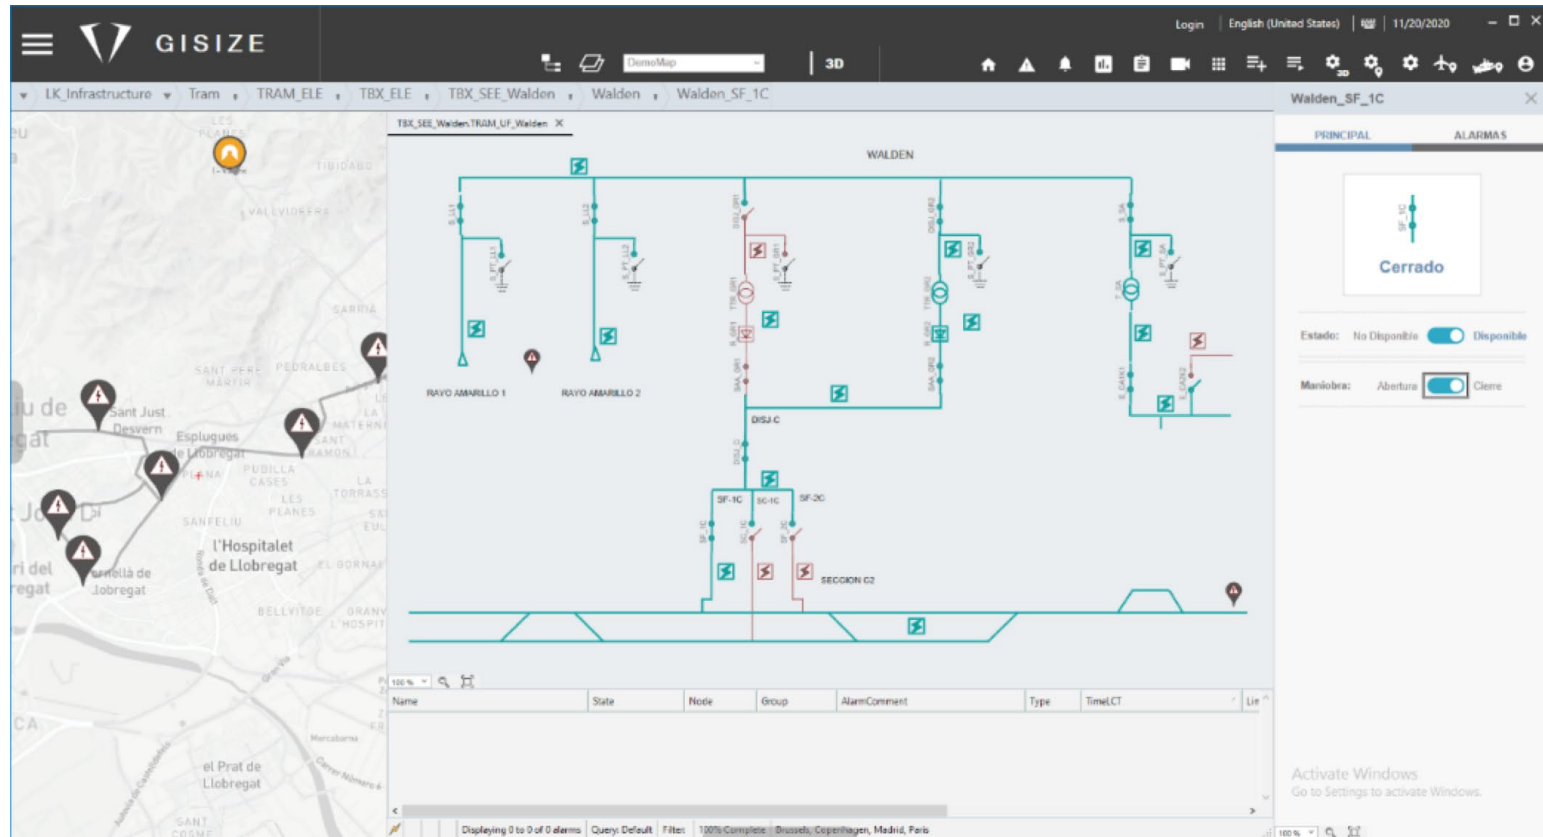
GISIZE

Login | English (United States) | 11/20/2020

DemoMap

3D

LK_Infrastructure ▾ Tram ▸ TRAM_ELE ▸ TBX_ELE ▸ TBX_SEE_Walden ▸ Walden ▸ Walden_SF_1C

TBX_SEE_Walden.TRAM_UF_Walden ✕

WALDEN

RAYO AMARILLO 1

RAYO AMARILLO 2

DISJ-C

SF-1C SC-1C SF-2C

SECCION C2

Sant Just Desvern

Esplugues de Llobregat

L'Hospitalet de Llobregat

Cornellà de Llobregat

el Prat de Llobregat

SARRIÀ

SANT PERE MÀRTIR

PEDRALBES

TIBIDABO

VALLVIDRERA

SANFELIU

PUBILLA CASES

LA TORRASSA

LES PLANES

BELLVITGE

GRANVIA L'HOSPITALET

EL GORNAL

Walden_SF_1C ✕

PRINCIPAL ALARMAS

Cerrado

Estado: No Disponible Disponible

Maniobra: Abertura Cierre

100 %

| Name | State | Node | Group | AlarmComment | Type | TimeLCT | Lir |
|---|---|---|---|---|---|---|---|

Displaying 0 to 0 of 0 alarms | Query: Default | Filter: | 100% Complete | Brussels, Copenhagen, Madrid, Paris

Activate Windows
Go to Settings to activate Windows.

100 %